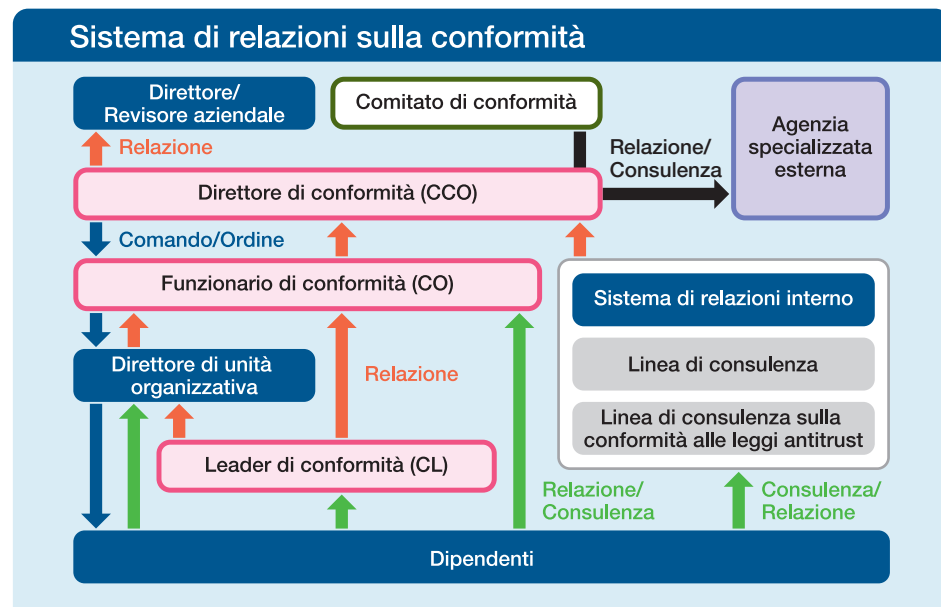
Sistema di relazioni sulla conformità

Direttore/ Revisore aziendale

Comitato di conformità

Agenzia specializzata esterna

Relazione

Relazione/ Consulenza

Direttore di conformità (CCO)

Comando/Ordine

Funzionario di conformità (CO)

Sistema di relazioni interno

Linea di consulenza

Linea di consulenza sulla conformità alle leggi antitrust

Direttore di unità organizzativa

Relazione

Leader di conformità (CL)

Relazione/ Consulenza

Consulenza/ Relazione

Dipendenti